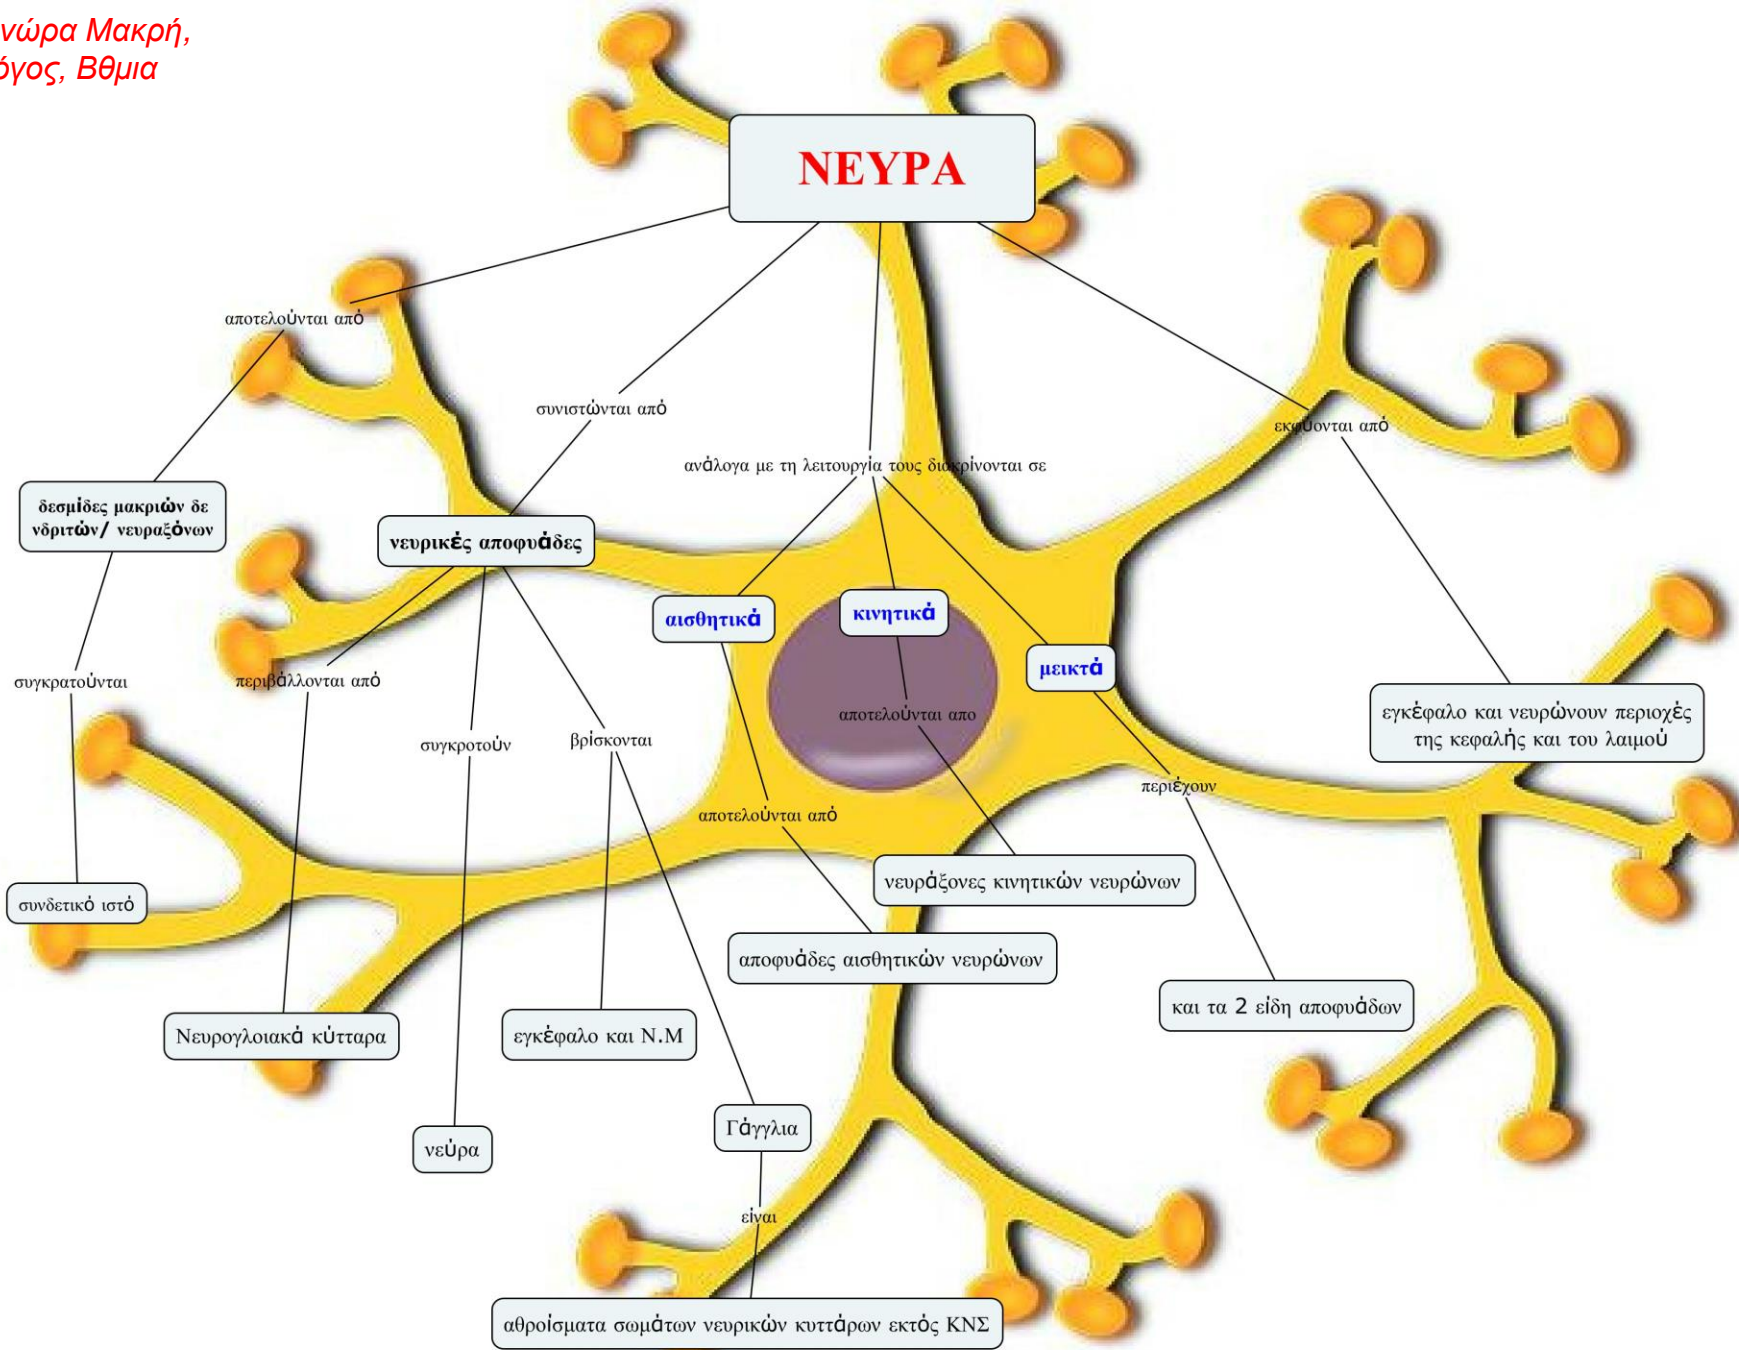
νώρα Μακρή,
όγος, Βθμια

ΝΕΥΡΑ

αποτελούνται από

συνιστώνται από

ανάλογα με τη λειτουργία τους διακρίνονται σε

εκφύονται από

δεσμίδες μακριών δε νδριτών/ νευραξόνων

νευρικές αποφυάδες

αισθητικά

κινητικά

μεικτά

συγκρατούνται

περιβάλλονται από

συγκροτούν

βρίσκονται

αποτελούνται απο

εγκέφαλο και νευρώνουν περιοχές της κεφαλής και του λαιμού

περιέχουν

αποτελούνται από

νευράξονες κινητικών νευρώνων

συνδετικό ιστό

αποφυάδες αισθητικών νευρώνων

και τα 2 είδη αποφυάδων

Νευρογλοιακά κύτταρα

εγκέφαλο και Ν.Μ

Γάγγλια

νεύρα

είναι

αθροίσματα σωμάτων νευρικών κυττάρων εκτός ΚΝΣ